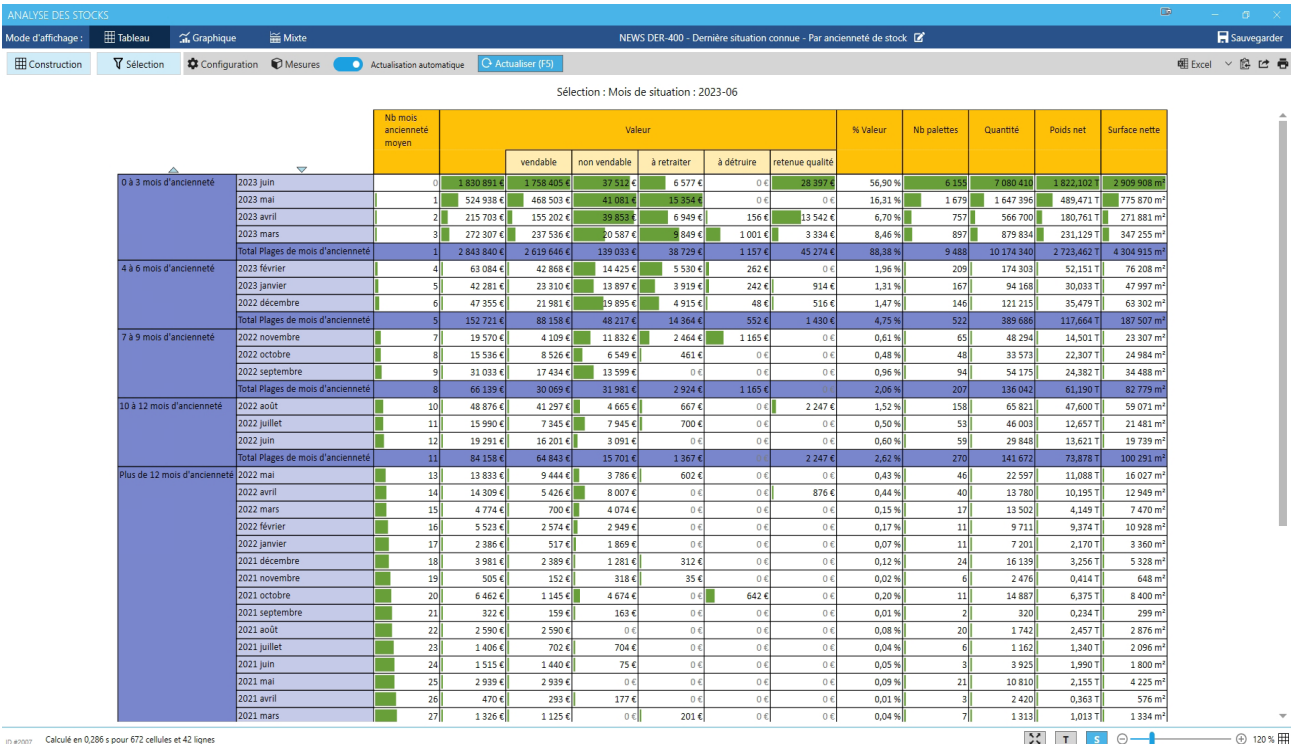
ANALYSE DES STOCKS

Mode d'affichage : Tableau Graphique Mixte

NEWS DER-400 - Dernière situation connue - Par ancienneté de stock

Sauvegarder

Construction Sélection Configuration Mesures Actualisation automatique Actualiser (F5) Excel

Sélection : Mois de situation : 2023-06

| | | Nb mois ancienneté moyen | Valeur | vendable | non vendable | à retraiter | à détruire | retenue qualité | % Valeur | Nb palettes | Quantité | Poids net | Surface nette |
|---|---|---|---|---|---|---|---|---|---|---|---|---|---|
| 0 à 3 mois d'ancienneté | 2023 juin | 0 | 1 830 891 € | 1 758 405 € | 37 512 € | 6 577 € | 0 € | 28 397 € | 56,90 % | 6 155 | 7 080 410 | 1 822,102 T | 2 909 908 m² |
| | 2023 mai | 1 | 524 938 € | 468 503 € | 41 081 € | 15 354 € | 0 € | 0 € | 16,31 % | 1 679 | 1 647 396 | 489,471 T | 775 870 m² |
| | 2023 avril | 2 | 215 703 € | 155 202 € | 39 853 € | 6 949 € | 156 € | 13 542 € | 6,70 % | 757 | 566 700 | 180,761 T | 271 881 m² |
| | 2023 mars | 3 | 272 307 € | 237 536 € | 20 587 € | 9 849 € | 1 001 € | 3 334 € | 8,46 % | 897 | 879 834 | 231,129 T | 347 255 m² |
| | Total Plages de mois d'ancienneté | 1 | 2 843 840 € | 2 619 646 € | 139 033 € | 38 729 € | 1 157 € | 45 274 € | 88,38 % | 9 488 | 10 174 340 | 2 723,462 T | 4 304 915 m² |
| 4 à 6 mois d'ancienneté | 2023 février | 4 | 63 084 € | 42 868 € | 14 425 € | 5 530 € | 262 € | 0 € | 1,96 % | 209 | 174 303 | 52,151 T | 76 208 m² |
| | 2023 janvier | 5 | 42 281 € | 23 310 € | 13 897 € | 3 919 € | 242 € | 914 € | 1,31 % | 167 | 94 168 | 30,033 T | 47 997 m² |
| | 2022 décembre | 6 | 47 355 € | 21 981 € | 19 895 € | 4 915 € | 48 € | 516 € | 1,47 % | 146 | 121 215 | 35,479 T | 63 302 m² |
| | Total Plages de mois d'ancienneté | 5 | 152 721 € | 88 158 € | 48 217 € | 14 364 € | 552 € | 1 430 € | 4,75 % | 522 | 389 686 | 117,664 T | 187 507 m² |
| 7 à 9 mois d'ancienneté | 2022 novembre | 7 | 19 570 € | 4 109 € | 11 832 € | 2 464 € | 1 165 € | 0 € | 0,61 % | 65 | 48 294 | 14,501 T | 23 307 m² |
| | 2022 octobre | 8 | 15 536 € | 8 526 € | 6 549 € | 461 € | 0 € | 0 € | 0,48 % | 48 | 33 573 | 22,307 T | 24 984 m² |
| | 2022 septembre | 9 | 31 033 € | 17 434 € | 13 599 € | 0 € | 0 € | 0 € | 0,96 % | 94 | 54 175 | 24,382 T | 34 488 m² |
| | Total Plages de mois d'ancienneté | 8 | 66 139 € | 30 069 € | 31 981 € | 2 924 € | 1 165 € | | 2,06 % | 207 | 136 042 | 61,190 T | 82 779 m² |
| 10 à 12 mois d'ancienneté | 2022 août | 10 | 48 876 € | 41 297 € | 4 665 € | 667 € | 0 € | 2 247 € | 1,52 % | 158 | 65 821 | 47,600 T | 59 071 m² |
| | 2022 juillet | 11 | 15 990 € | 7 345 € | 7 945 € | 700 € | 0 € | 0 € | 0,50 % | 53 | 46 003 | 12,657 T | 21 481 m² |
| | 2022 juin | 12 | 19 291 € | 16 201 € | 3 091 € | 0 € | 0 € | 0 € | 0,60 % | 59 | 29 848 | 13,621 T | 19 739 m² |
| | Total Plages de mois d'ancienneté | 11 | 84 158 € | 64 843 € | 15 701 € | 1 367 € | | 2 247 € | 2,62 % | 270 | 141 672 | 73,878 T | 100 291 m² |
| Plus de 12 mois d'ancienneté | 2022 mai | 13 | 13 833 € | 9 444 € | 3 786 € | 602 € | 0 € | 0 € | 0,43 % | 46 | 22 597 | 11,088 T | 16 027 m² |
| | 2022 avril | 14 | 14 309 € | 5 426 € | 8 007 € | 0 € | 0 € | 876 € | 0,44 % | 40 | 13 780 | 10,195 T | 12 949 m² |
| | 2022 mars | 15 | 4 774 € | 700 € | 4 074 € | 0 € | 0 € | 0 € | 0,15 % | 17 | 13 502 | 4,149 T | 7 470 m² |
| | 2022 février | 16 | 5 523 € | 2 574 € | 2 949 € | 0 € | 0 € | 0 € | 0,17 % | 11 | 9 711 | 9,374 T | 10 928 m² |
| | 2022 janvier | 17 | 2 386 € | 517 € | 1 869 € | 0 € | 0 € | 0 € | 0,07 % | 11 | 7 201 | 2,170 T | 3 360 m² |
| | 2021 décembre | 18 | 3 981 € | 2 389 € | 1 281 € | 312 € | 0 € | 0 € | 0,12 % | 24 | 16 139 | 3,256 T | 5 328 m² |
| | 2021 novembre | 19 | 505 € | 152 € | 318 € | 35 € | 0 € | 0 € | 0,02 % | 6 | 2 476 | 0,414 T | 648 m² |
| | 2021 octobre | 20 | 6 462 € | 1 145 € | 4 674 € | 0 € | 642 € | 0 € | 0,20 % | 11 | 14 887 | 6,375 T | 8 400 m² |
| | 2021 septembre | 21 | 322 € | 159 € | 163 € | 0 € | 0 € | 0 € | 0,01 % | 2 | 320 | 0,234 T | 299 m² |
| | 2021 août | 22 | 2 590 € | 2 590 € | 0 € | 0 € | 0 € | 0 € | 0,08 % | 20 | 1 742 | 2,457 T | 2 876 m² |
| | 2021 juillet | 23 | 1 406 € | 702 € | 704 € | 0 € | 0 € | 0 € | 0,04 % | 6 | 1 162 | 1,340 T | 2 096 m² |
| | 2021 juin | 24 | 1 515 € | 1 440 € | 75 € | 0 € | 0 € | 0 € | 0,05 % | 3 | 3 925 | 1,990 T | 1 800 m² |
| | 2021 mai | 25 | 2 939 € | 2 939 € | 0 € | 0 € | 0 € | 0 € | 0,09 % | 21 | 10 810 | 2,155 T | 4 225 m² |
| | 2021 avril | 26 | 470 € | 293 € | 177 € | 0 € | 0 € | 0 € | 0,01 % | 3 | 2 420 | 0,363 T | 576 m² |
| | 2021 mars | 27 | 1 326 € | 1 125 € | 0 € | 201 € | 0 € | 0 € | 0,04 % | 7 | 1 313 | 1,013 T | 1 334 m² |

ID #2007 Calculé en 0,286 s pour 672 cellules et 42 lignes

T S 120 %